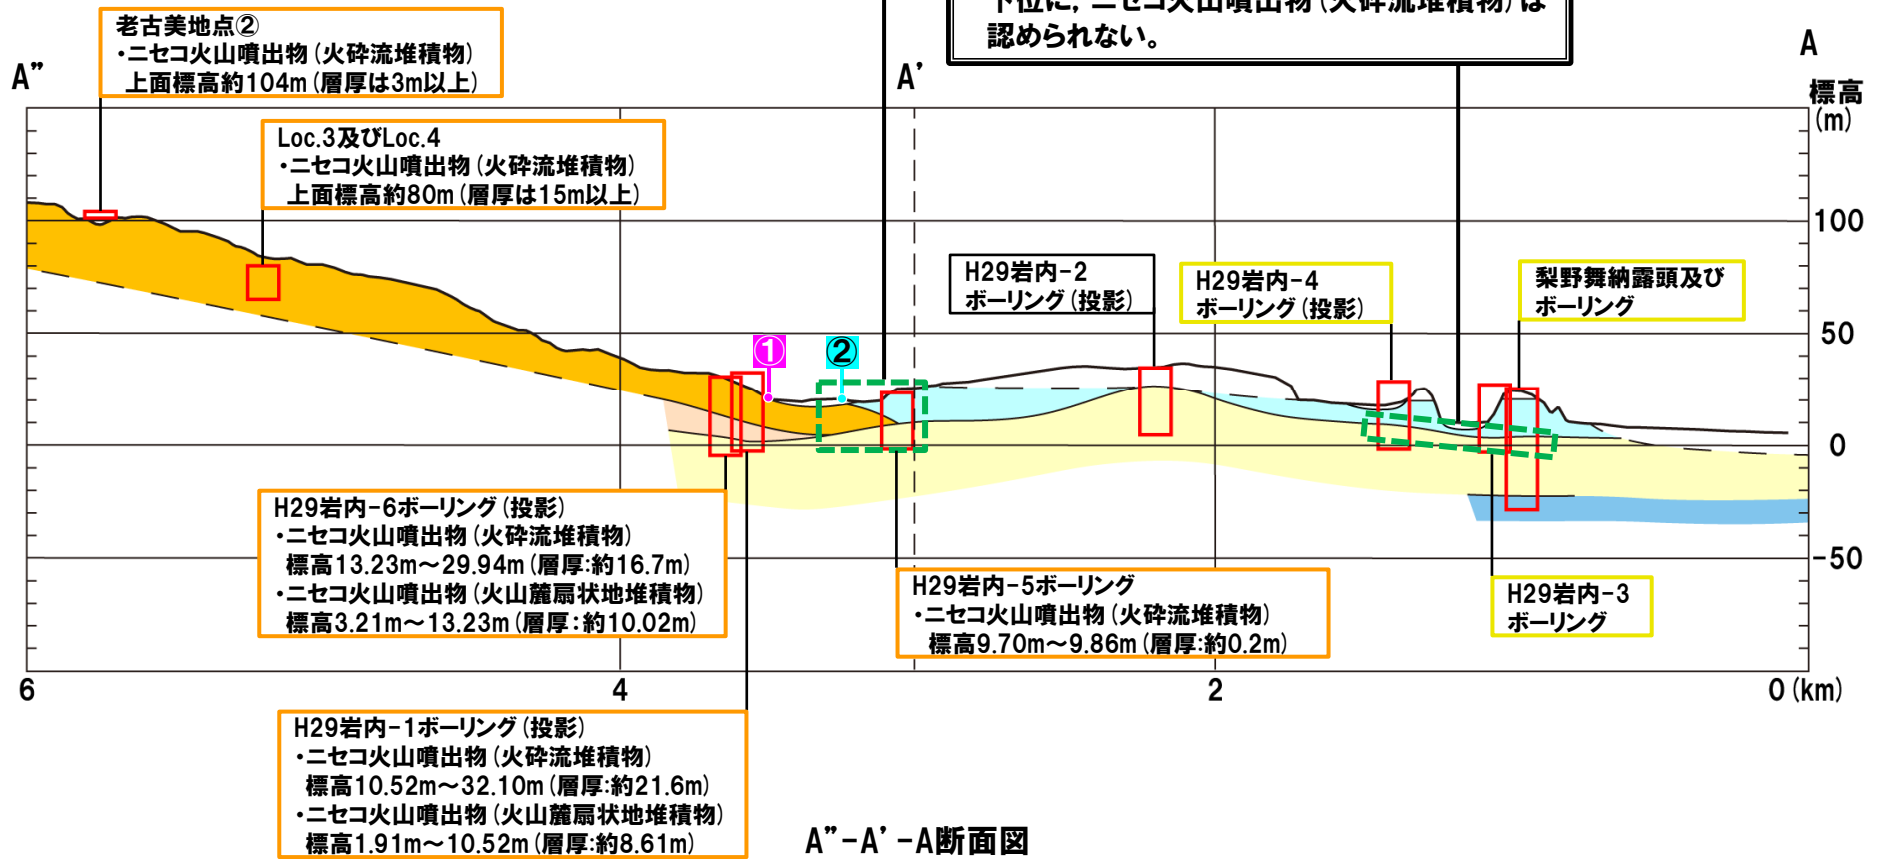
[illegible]下位に，ニセコ火山噴出物（火砕流堆積物）は認められない。

A”

A’

A

標高
(m)

老古美地点②
・ニセコ火山噴出物（火砕流堆積物）
上面標高約104m（層厚は3m以上）

Loc.3及びLoc.4
・ニセコ火山噴出物（火砕流堆積物）
上面標高約80m（層厚は15m以上）

H29岩内-2
ボーリング（投影）

H29岩内-4
ボーリング（投影）

梨野舞納露頭及び
ボーリング

①

②

100

50

0

-50

H29岩内-6ボーリング（投影）
・ニセコ火山噴出物（火砕流堆積物）
標高13.23m～29.94m（層厚:約16.7m）
・ニセコ火山噴出物（火山麓扇状地堆積物）
標高3.21m～13.23m（層厚：約10.02m）

H29岩内-5ボーリング
・ニセコ火山噴出物（火砕流堆積物）
標高9.70m～9.86m（層厚:約0.2m）

H29岩内-3
ボーリング

6

4

2

0 (km)

H29岩内-1ボーリング（投影）
・ニセコ火山噴出物（火砕流堆積物）
標高10.52m～32.10m（層厚:約21.6m）
・ニセコ火山噴出物（火山麓扇状地堆積物）
標高1.91m～10.52m（層厚:約8.61m）

A”-A’-A断面図